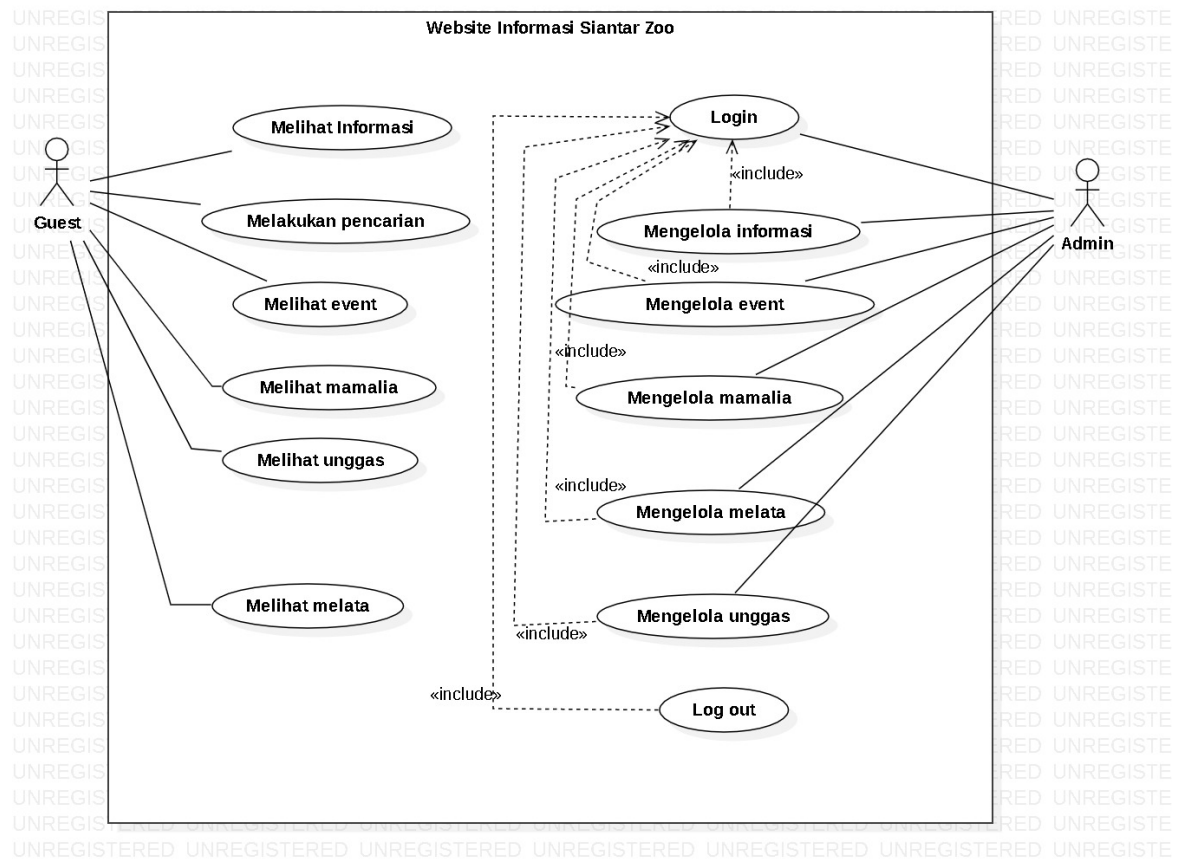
Website Informasi Siantar Zoo

Guest

Melihat Informasi

Melakukan pencarian

Melihat event

Melihat mamalia

Melihat unggas

Melihat melata

Login

«include»

Mengelola informasi

«include»

Mengelola event

«include»

Mengelola mamalia

«include»

Mengelola melata

Mengelola unggas

«include»

«include»

Log out

Admin

UNREGISTERED UNREGISTERED UNREGISTERED UNREGISTERED UNREGISTERED UNREGISTERED UNREGISTE